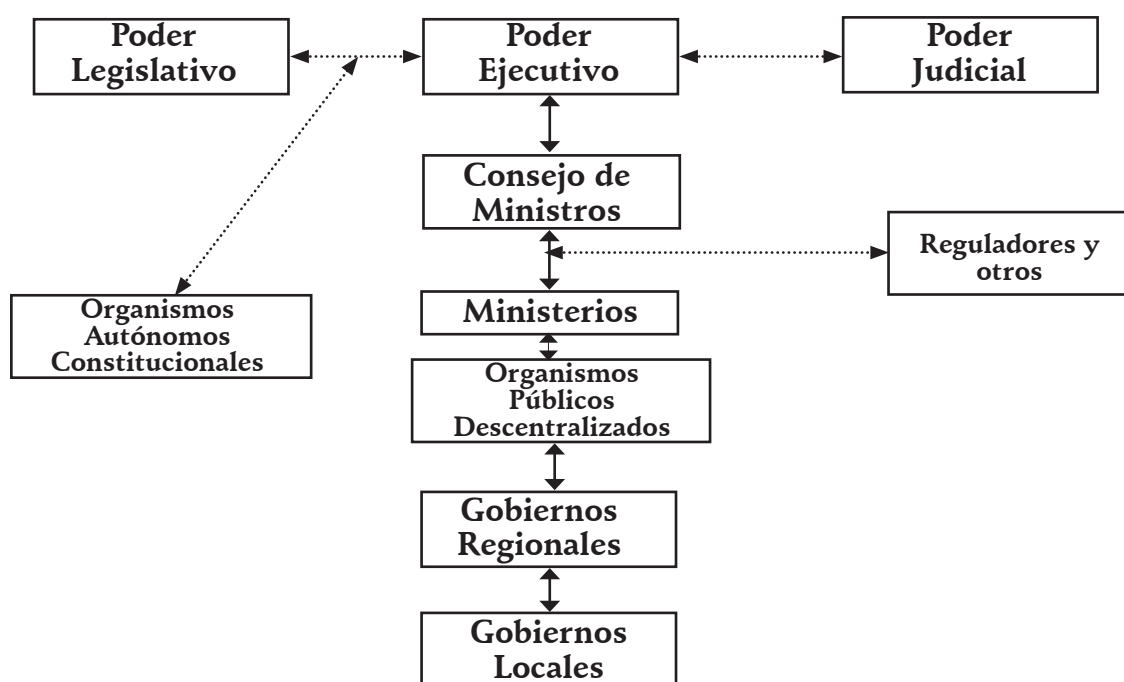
Poder Legislativo

Poder Ejecutivo

Poder Judicial

Consejo de Ministros

Reguladores y otros

Organismos Autónomos Constitucionales

Ministerios

Organismos Públicos Descentralizados

Gobiernos Regionales

Gobiernos Locales